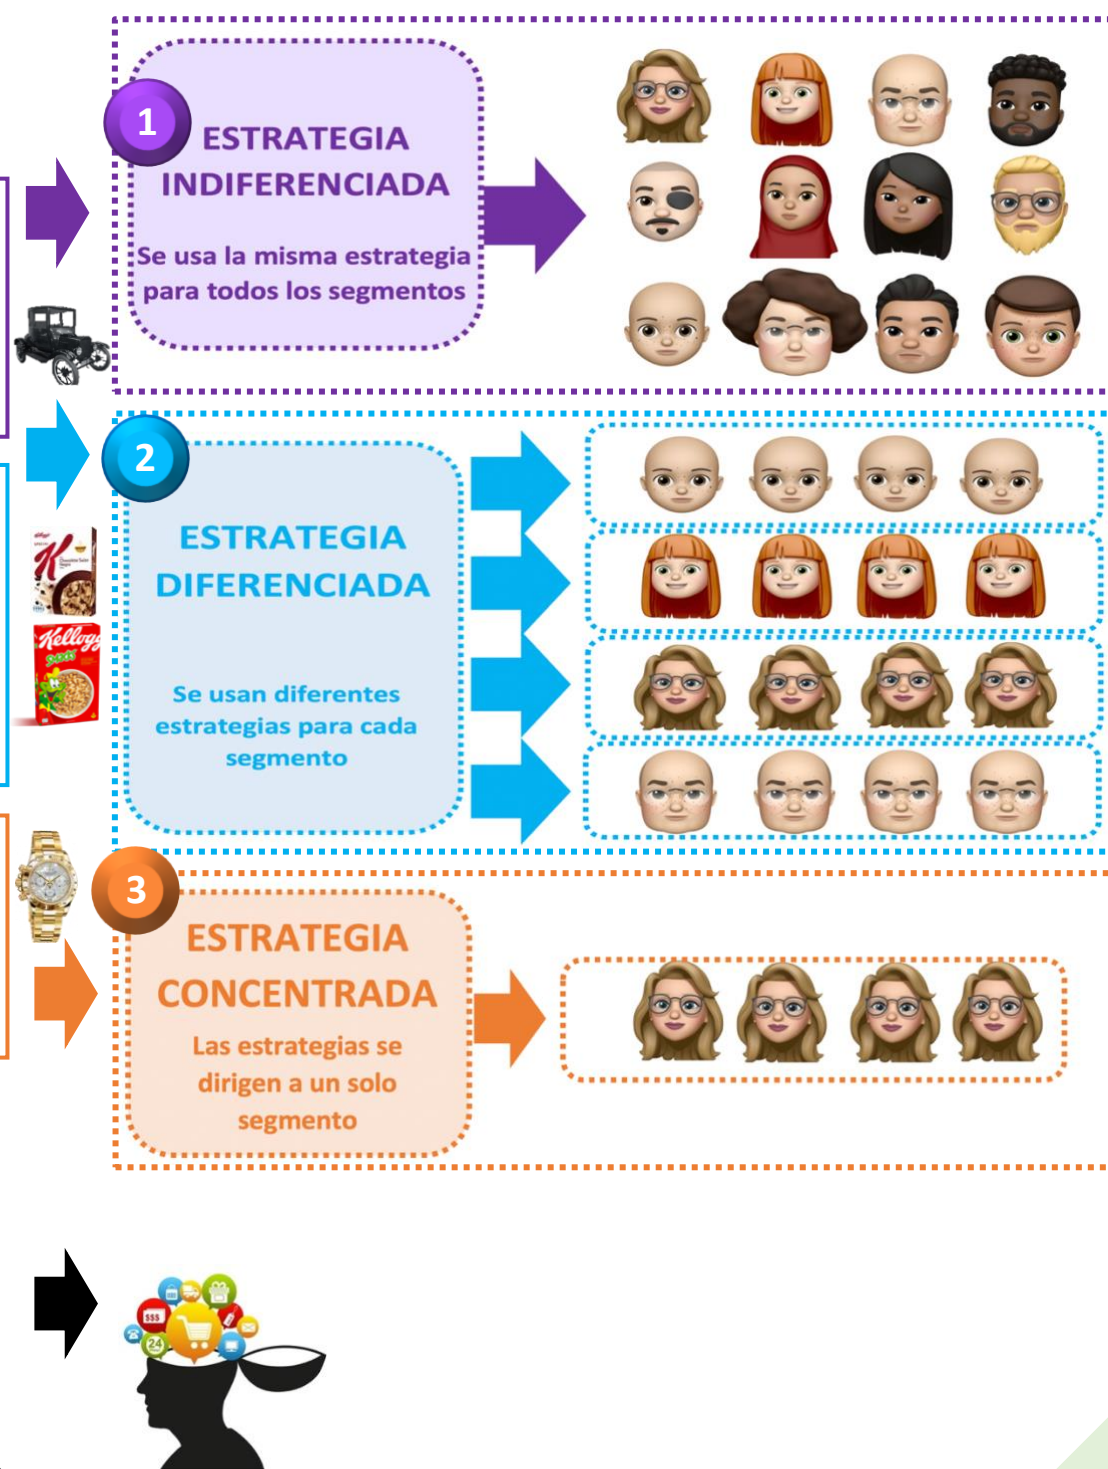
1

ESTRATEGIA INDIFERENCIADA

Se usa la misma estrategia para todos los segmentos

2

ESTRATEGIA DIFERENCIADA

Se usan diferentes estrategias para cada segmento

Kellogg's

3

ESTRATEGIA CONCENTRADA

Las estrategias se dirigen a un solo segmento

$$$

24